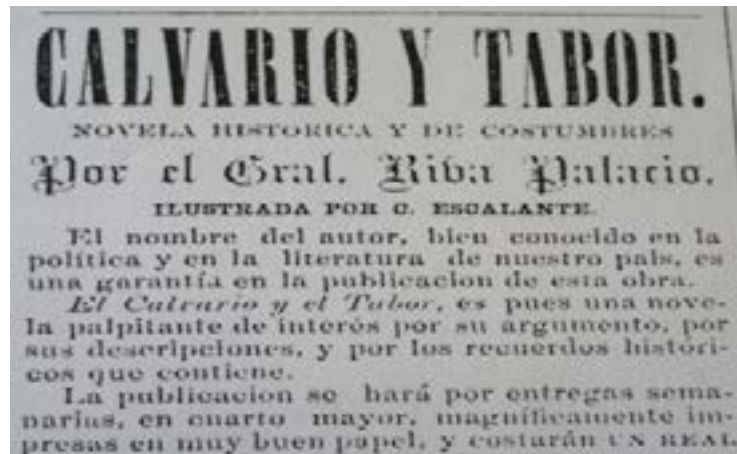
CALVARIO Y TABOR.

NOVELA HISTORICA Y DE COSTUMBRES

Por el Gral. Riva Palacio.

ILUSTRADA POR C. ESCALANTE.

El nombre del autor, bien conocido en la política y en la literatura de nuestro país, es una garantía en la publicacion de esta obra.

*El Calvario y el Tabor*, es pues una novela palpitante de interés por su argumento, por sus descripciones, y por los recuerdos históricos que contiene.

La publicacion se hará por entregas semanarias, en cuarto mayor, magníficamente impresas en muy buen papel, y costarán UN REAL